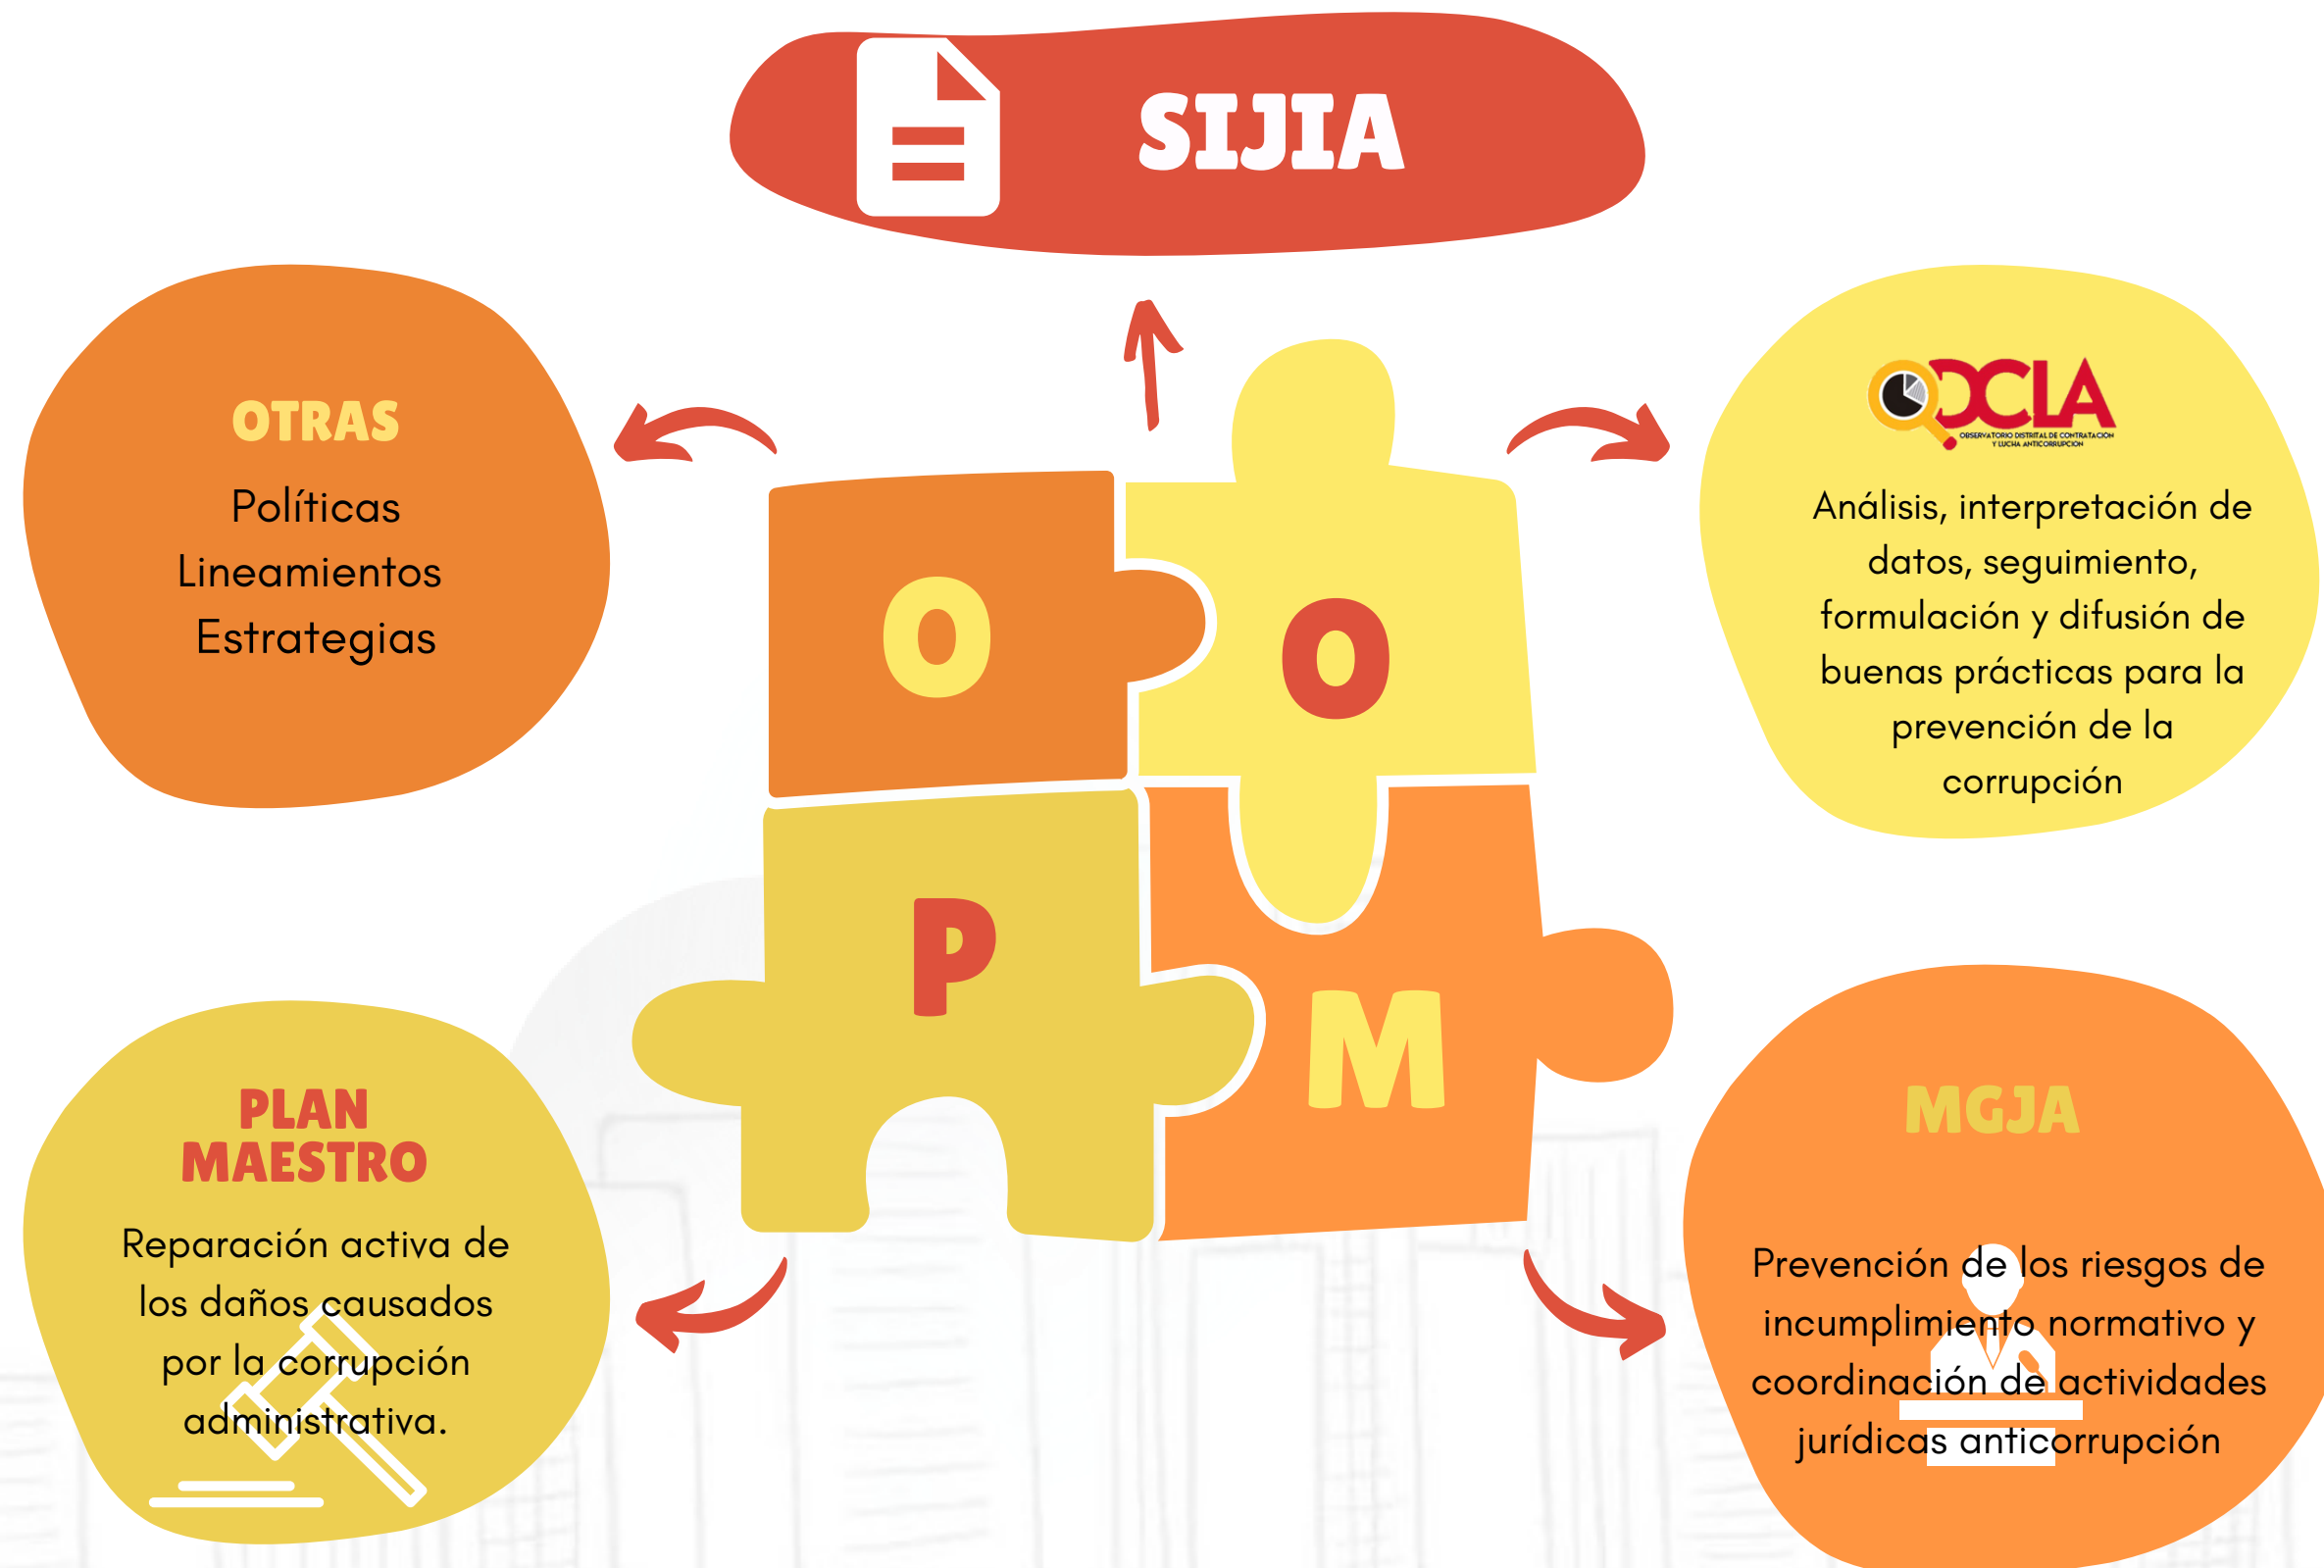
SIJIA

OTRAS
Políticas
Lineamientos
Estrategias

O O P M

ODCLA
OBSERVATORIO DISTRITAL DE CONTRATACIÓN Y LUCHA ANTICORRUPCIÓN

Análisis, interpretación de datos, seguimiento, formulación y difusión de buenas prácticas para la prevención de la corrupción

PLAN MAESTRO
Reparación activa de los daños causados por la corrupción administrativa.

MGJA
Prevención de los riesgos de incumplimiento normativo y coordinación de actividades jurídicas anticorrupción